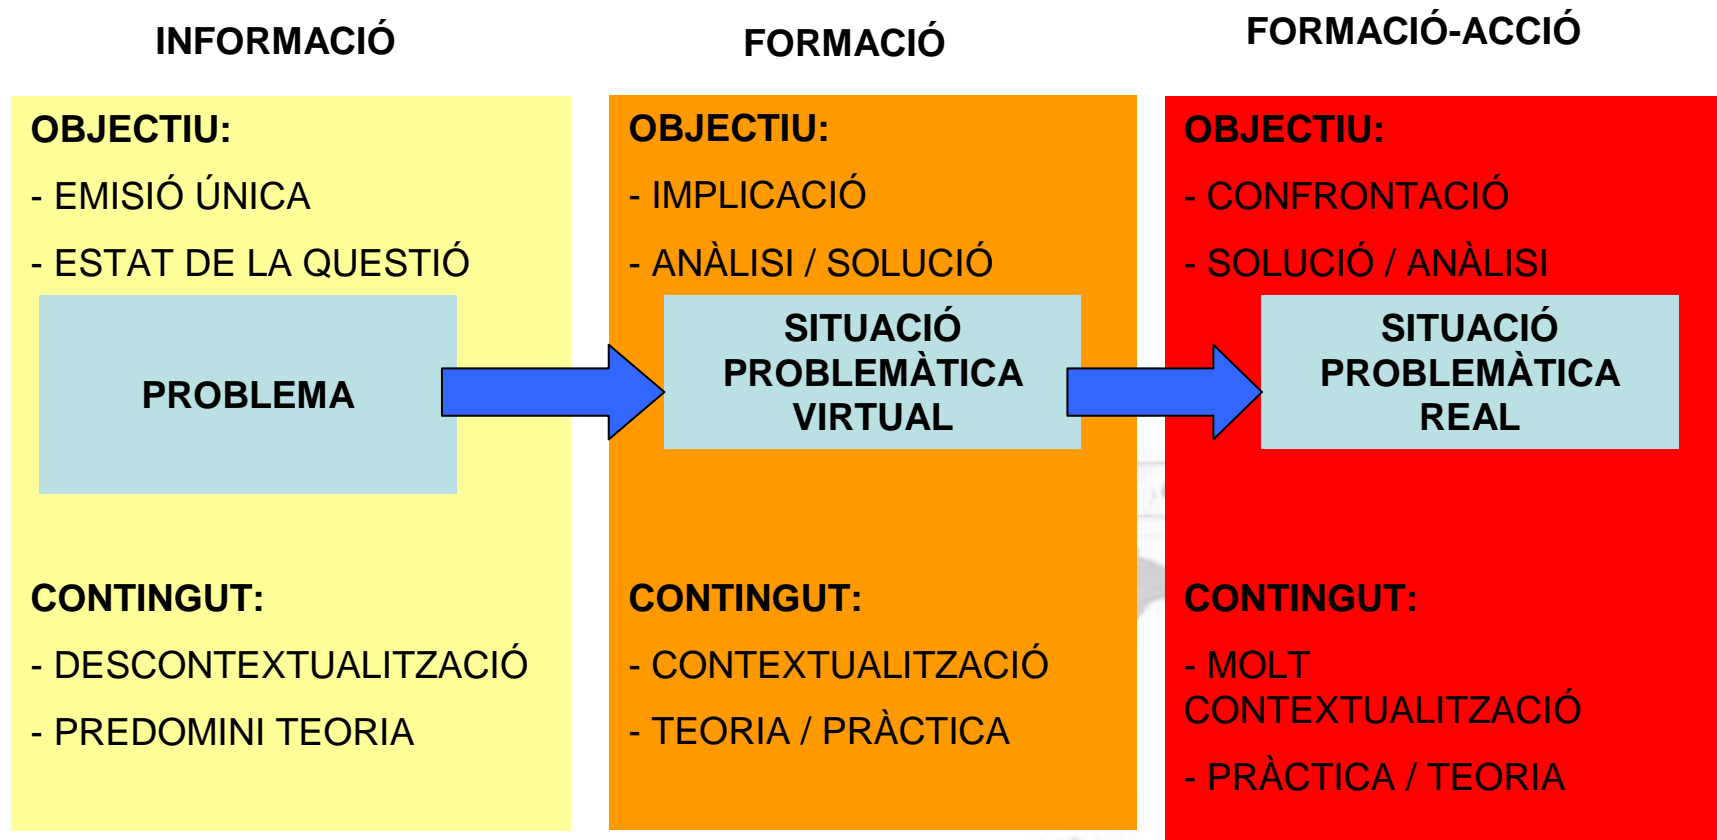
INFORMACIÓ

OBJECTIU:

- EMISIÓ ÚNICA

- ESTAT DE LA QUESTIÓ

PROBLEMA

CONTINGUT:

- DESCONTEXTUALITZACIÓ

- PREDOMINI TEORIA

FORMACIÓ

OBJECTIU:

- IMPLICACIÓ

- ANÀLISI / SOLUCIÓ

SITUACIÓ PROBLEMÀTICA VIRTUAL

CONTINGUT:

- CONTEXTUALITZACIÓ

- TEORIA / PRÀCTICA

FORMACIÓ-ACCIÓ

OBJECTIU:

- CONFRONTACIÓ

- SOLUCIÓ / ANÀLISI

SITUACIÓ PROBLEMÀTICA REAL

CONTINGUT:

- MOLT CONTEXTUALITZACIÓ

- PRÀCTICA / TEORIA